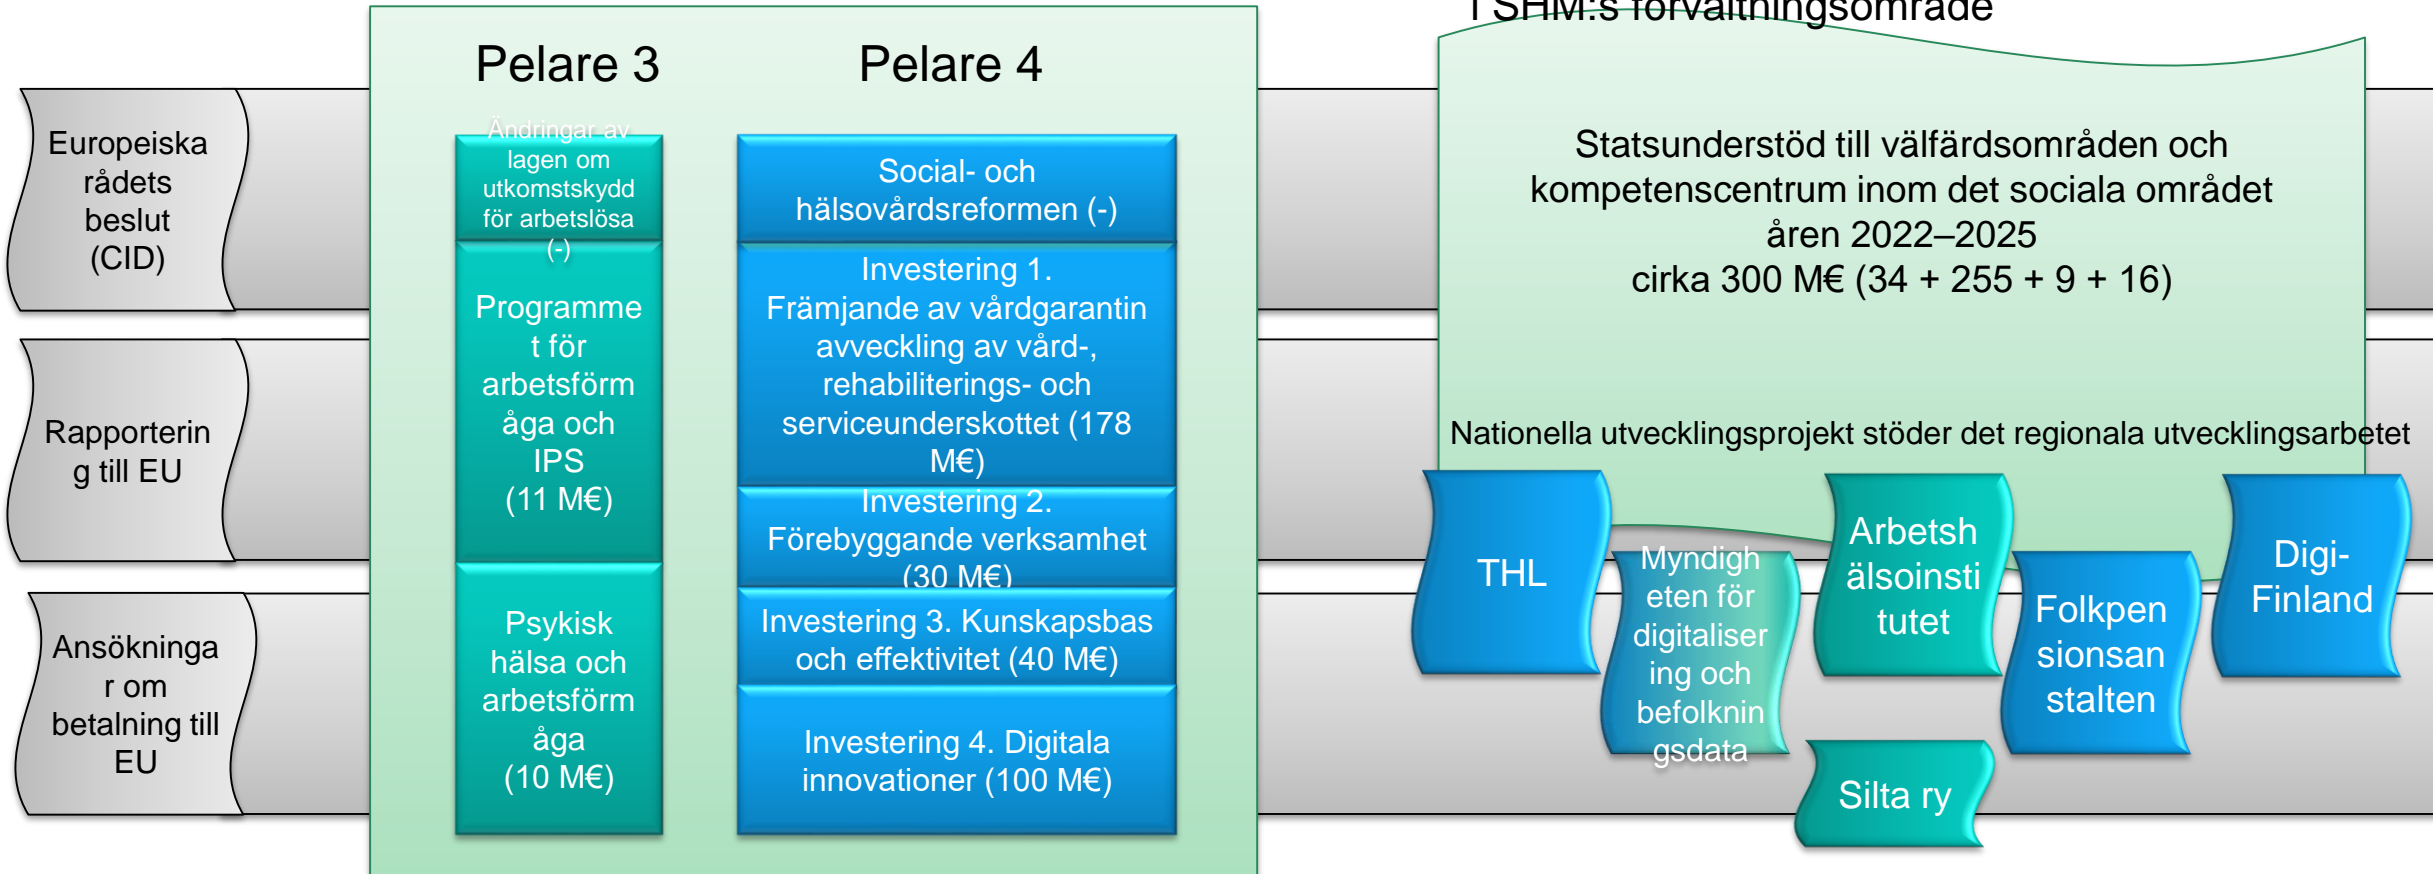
I SHM:s förvaltningsområde

Europeiska rådets beslut (CID)

Rapportering till EU

Ansökningar om betalning till EU

Pelare 3

Pelare 4

Ändringar av lagen om utkomstskydd för arbetslösa (-)

Programmet för arbetsförmåga och IPS (11 M€)

Psykisk hälsa och arbetsförmåga (10 M€)

Social- och hälsovårdsreformen (-)

Investering 1. Främjande av vårdgarantin avveckling av vård-, rehabiliterings- och serviceunderskottet (178 M€)

Investering 2. Förebyggande verksamhet (30 M€)

Investering 3. Kunskapsbas och effektivitet (40 M€)

Investering 4. Digitala innovationer (100 M€)

Statsunderstöd till välfärdsområden och kompetenscentrum inom det sociala området åren 2022–2025
cirka 300 M€ (34 + 255 + 9 + 16)

Nationella utvecklingsprojekt stöder det regionala utvecklingsarbetet

THL

Myndigheten för digitalisering och befolkningsdata

Arbetshälsoinstitutet

Folkpensionsanstalten

Digi-Finland

Silta ry